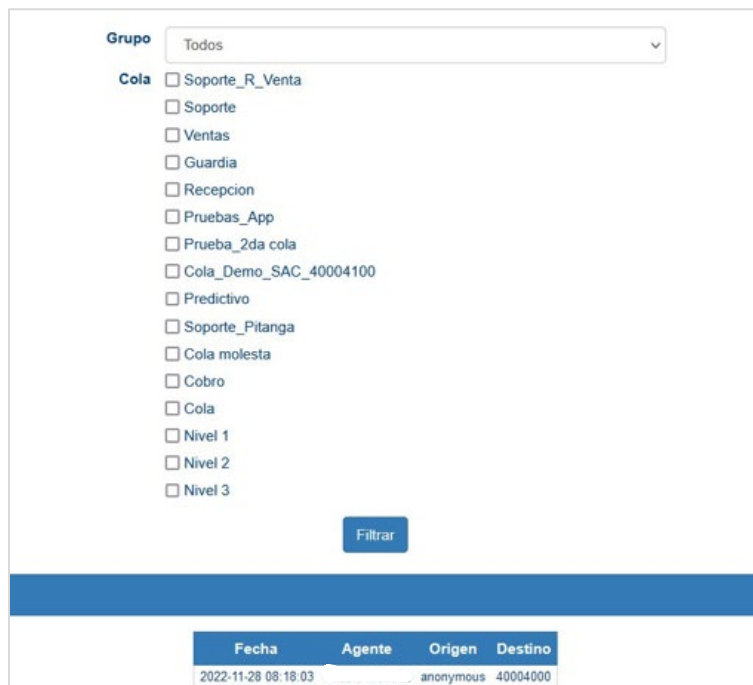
Grupo Todos

Cola
Soporte_R_Venta
Soporte
Ventas
Guardia
Recepcion
Pruebas_App
Prueba_2da cola
Cola_Demo_SAC_40004100
Predictivo
Soporte_Pitanga
Cola molesta
Cobro
Cola
Nivel 1
Nivel 2
Nivel 3

Filtrar

| Fecha | Agente | Origen | Destino |
|---|---|---|---|
| 2022-11-28 08:18:03 | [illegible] | anonymous | 40004000 |